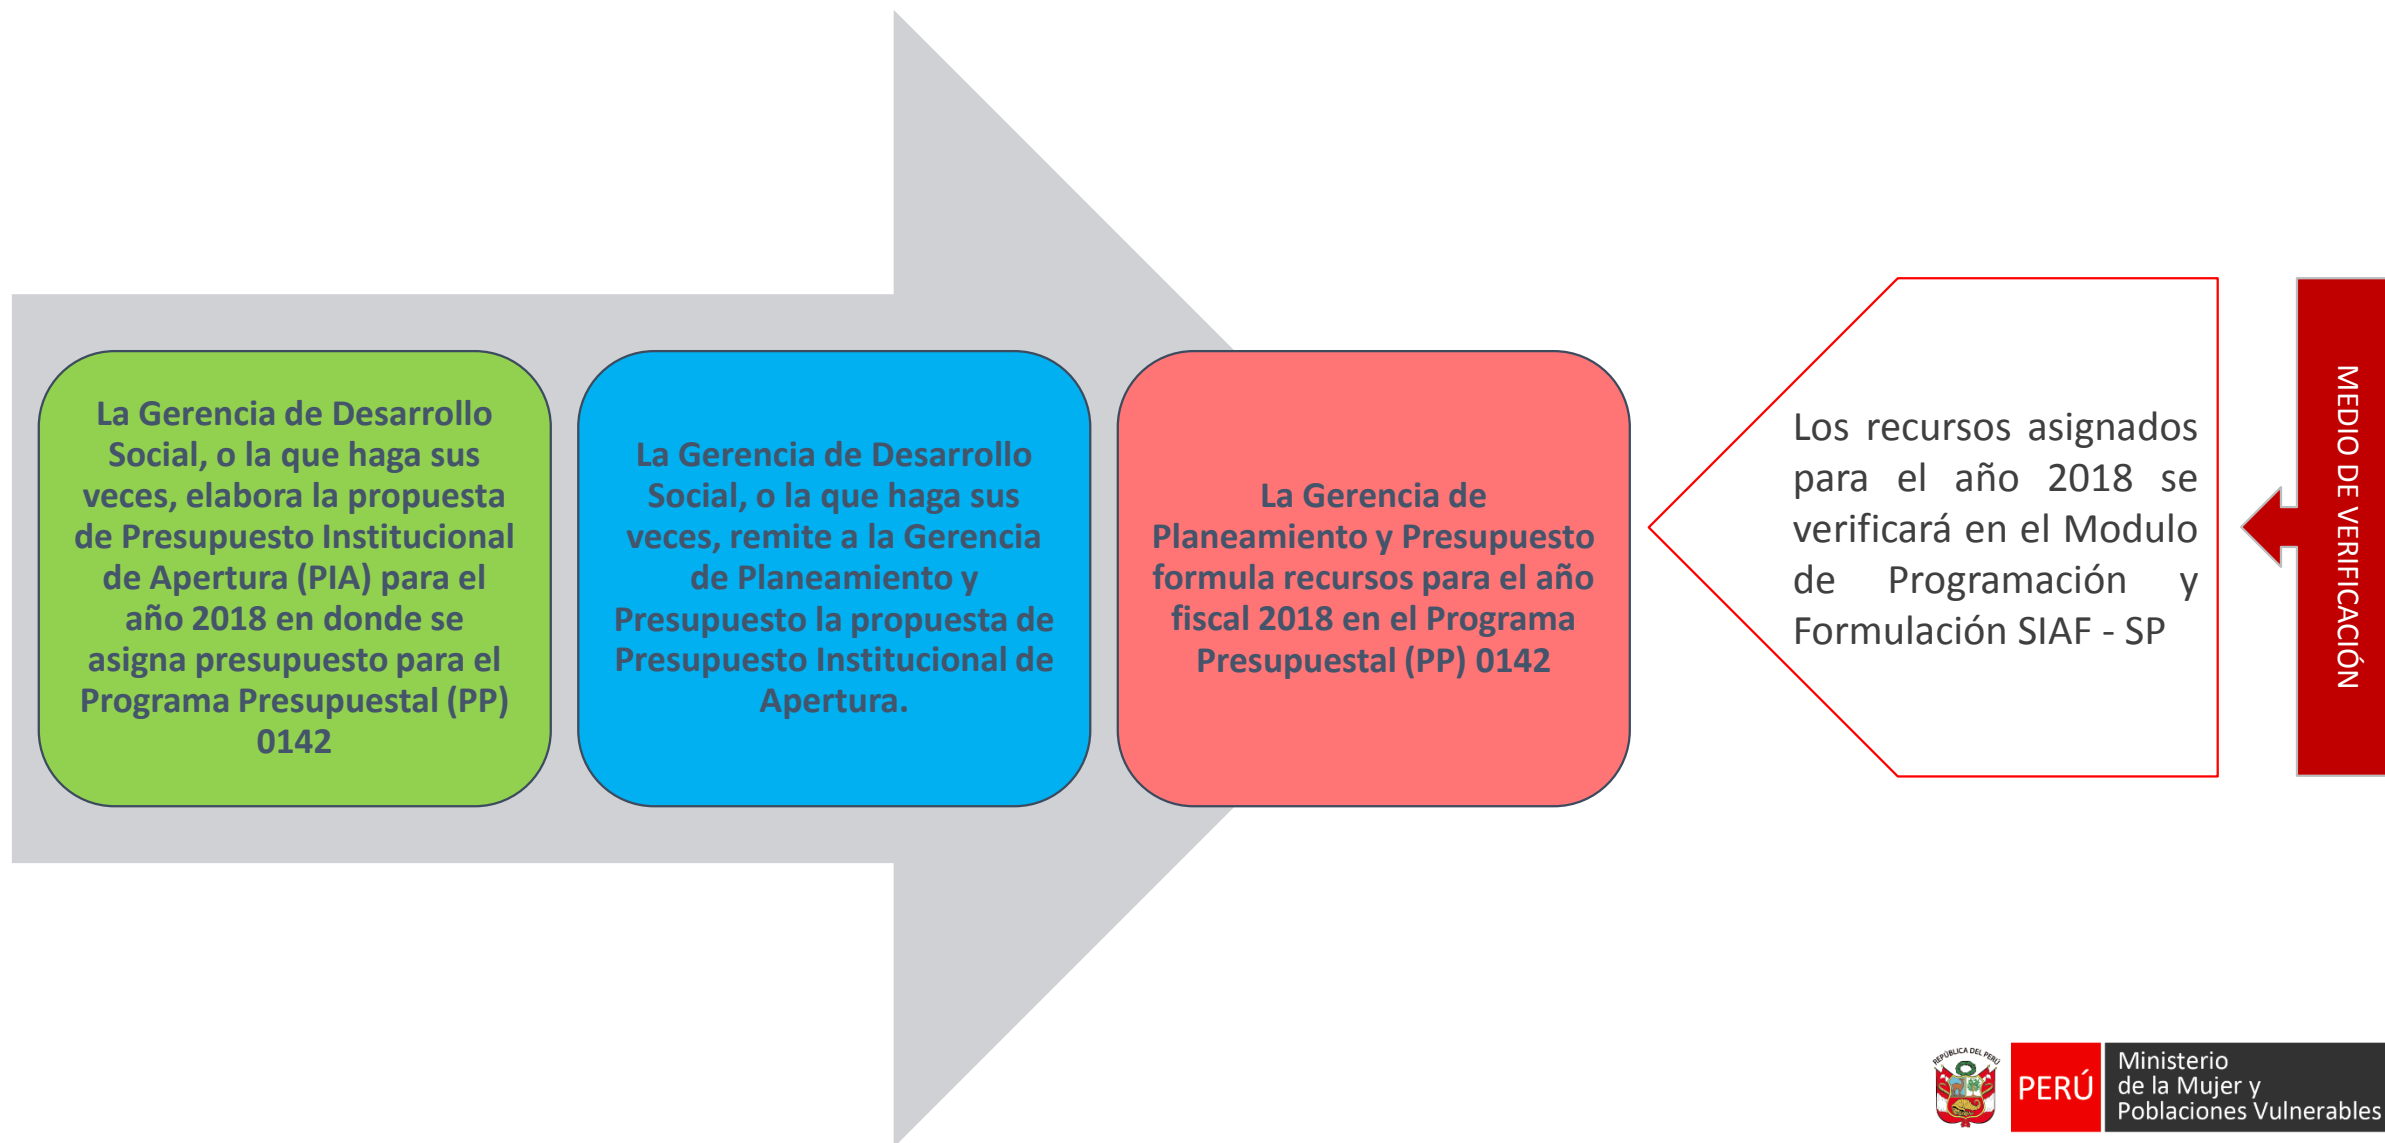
La Gerencia de Desarrollo Social, o la que haga sus veces, elabora la propuesta de Presupuesto Institucional de Apertura (PIA) para el año 2018 en donde se asigna presupuesto para el Programa Presupuestal (PP) 0142

La Gerencia de Desarrollo Social, o la que haga sus veces, remite a la Gerencia de Planeamiento y Presupuesto la propuesta de Presupuesto Institucional de Apertura.

La Gerencia de Planeamiento y Presupuesto formula recursos para el año fiscal 2018 en el Programa Presupuestal (PP) 0142

Los recursos asignados para el año 2018 se verificará en el Modulo de Programación y Formulación SIAF - SP

MEDIO DE VERIFICACIÓN

REPÚBLICA DEL PERÚ
PERÚ
Ministerio de la Mujer y Poblaciones Vulnerables